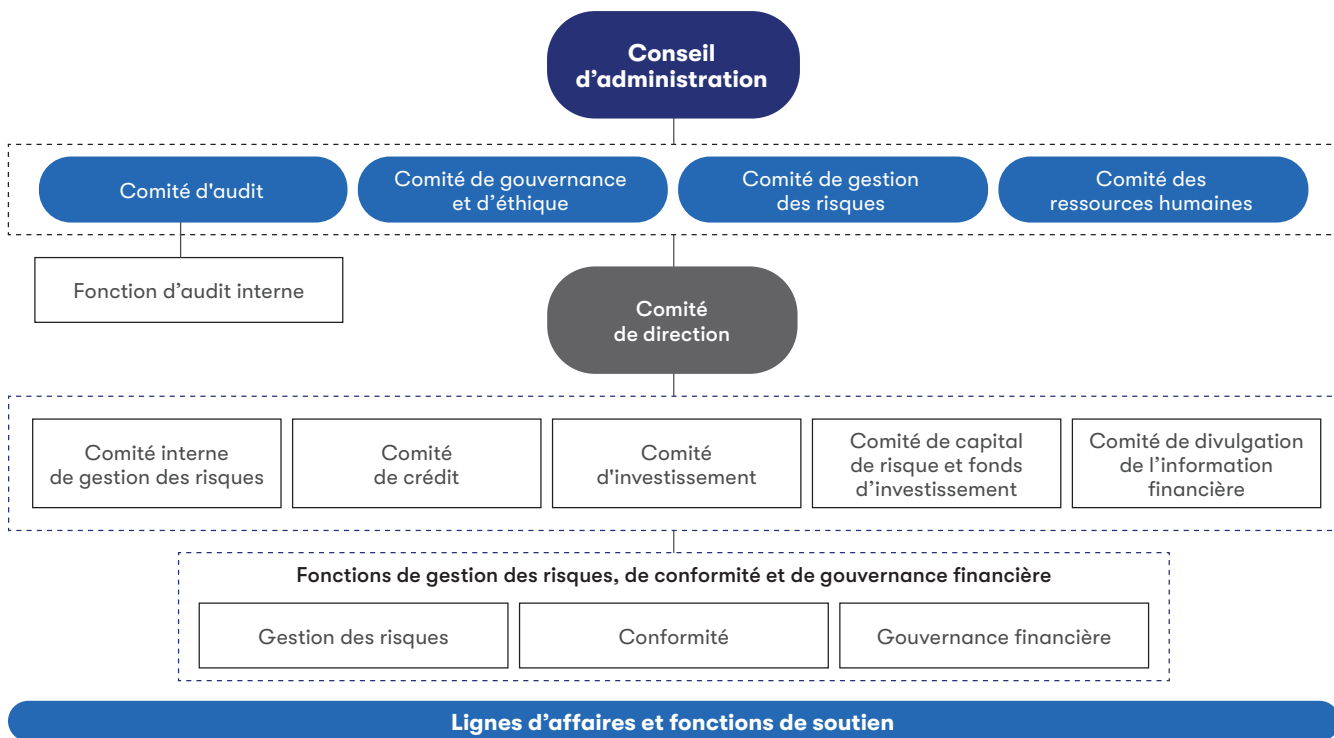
Conseil d’administration

Comité d'audit

Comité de gouvernance et d’éthique

Comité de gestion des risques

Comité des ressources humaines

Fonction d’audit interne

Comité de direction

Comité interne de gestion des risques

Comité de crédit

Comité d'investissement

Comité de capital de risque et fonds d’investissement

Comité de divulgation de l’information financière

Fonctions de gestion des risques, de conformité et de gouvernance financière

Gestion des risques

Conformité

Gouvernance financière

Lignes d’affaires et fonctions de soutien